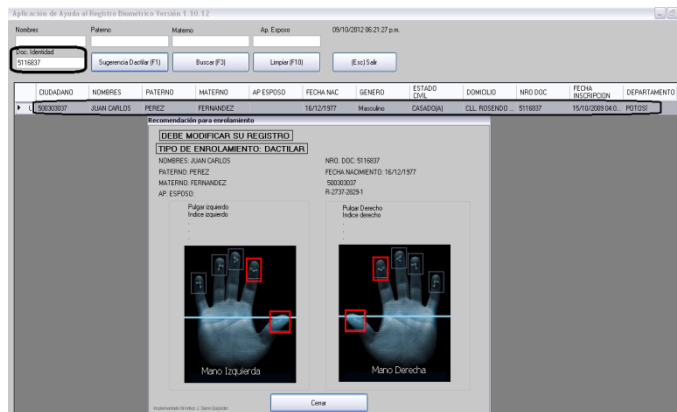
Aplicación de Ayuda al Registro Biometrico Version 1.10.12

Nombres
Paterno
Materno
Ap. Esposo
09/10/2012 06:21:27 p.m.

Doc. Identidad
5116837

Sugerencia Dactilar (F1)
Buscar (F3)
Limpiar (F10)
(Esc) Salir

| CIUDADANO | NOMBRES | PATERNO | MATERNO | AP ESPOSO | FECHA NAC | GENERO | ESTADO CIVIL | DOMICILIO | NRO DOC | FECHA INSCRIPCION | DEPARTAMENTO |
|---|---|---|---|---|---|---|---|---|---|---|---|
| 500303037 | JUAN CARLOS | PEREZ | FERNANDEZ | | 16/12/1977 | Masculino | CASADO(A) | CLL. ROSENDO ... | 5116837 | 15/10/2009 04:0... | POTOSI |

Recomendación para enrolamiento

DEBE MODIFICAR SU REGISTRO
TIPO DE ENROLAMIENTO: DACTILAR

NOMBRES: JUAN CARLOS
PATERNO: PEREZ
MATERNO: FERNANDEZ
AP. ESPOSO:

NRO. DOC: 5116837
FECHA NACIMIENTO: 16/12/1977
500303037
R-2737-2829-1

Pulgar izquierdo
Indice izquierdo

Pulgar Derecho
Indice derecho

Mano Izquierda
Mano Derecha

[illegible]

Cerrar